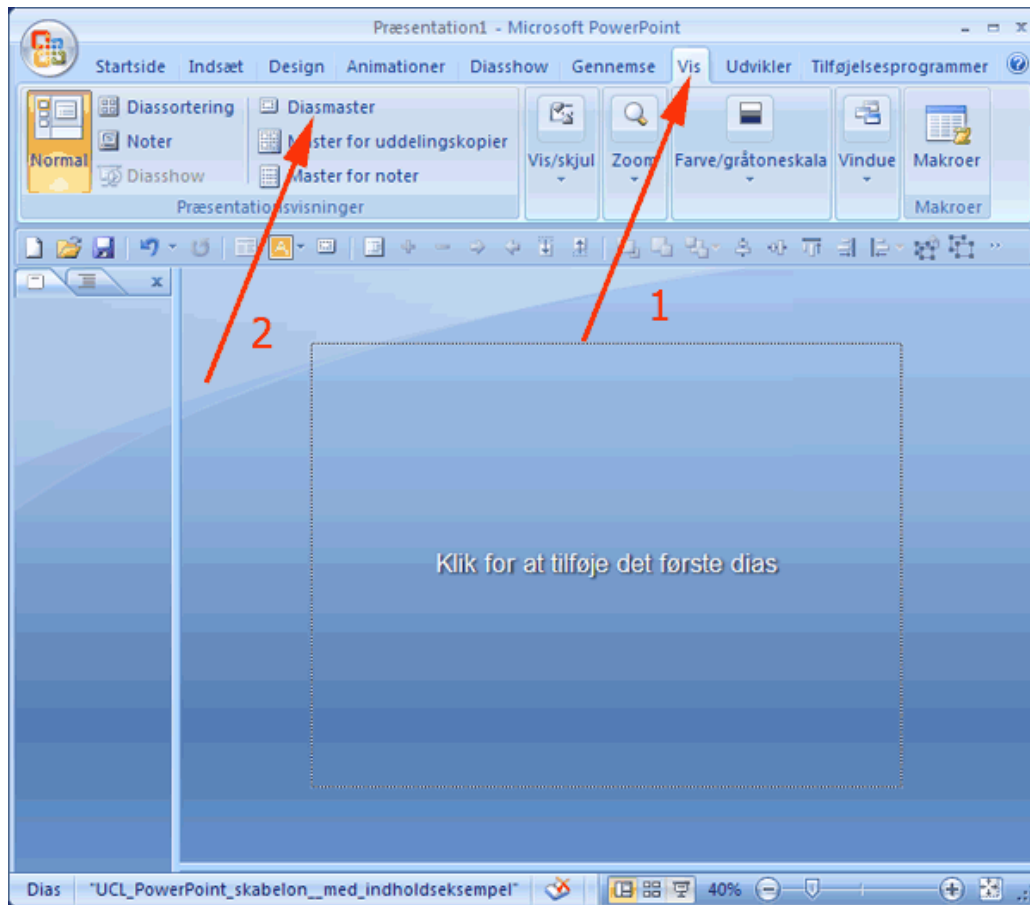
Præsentation1 - Microsoft PowerPoint

Startside Indsæt Design Animationer Diasshow Gennemse Vis Udvikler Tilføjelsesprogrammer

Normal
Diassortering
Noter
Diasshow
Diasmaster
Master for uddelingskopier
Master for noter
Præsentationsvisninger

Vis/skjul
Zoom
Farve/gråtoneskala
Vindue
Makroer
Makroer

1

2

Klik for at tilføje det første dias

Dias "UCL_PowerPoint_skabelon__med_indholdseksempel" 40%